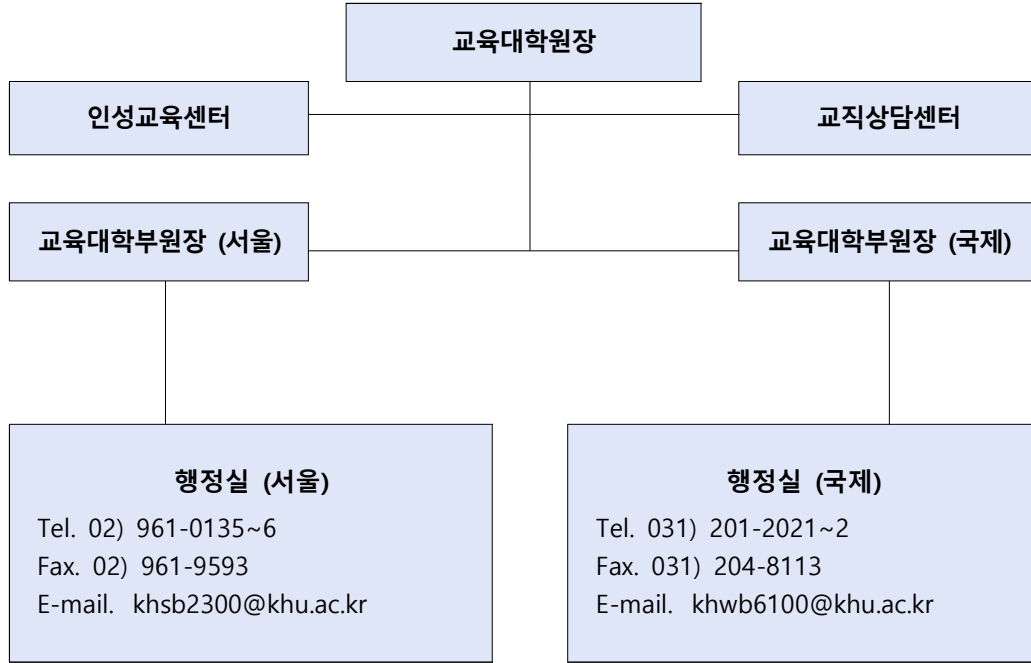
교육대학원장

인성교육센터

교직상담센터

교육대학부원장 (서울)

교육대학부원장 (국제)

행정실 (서울)
Tel. 02) 961-0135~6
Fax. 02) 961-9593
E-mail. khsb2300@khu.ac.kr

행정실 (국제)
Tel. 031) 201-2021~2
Fax. 031) 204-8113
E-mail. khwb6100@khu.ac.kr